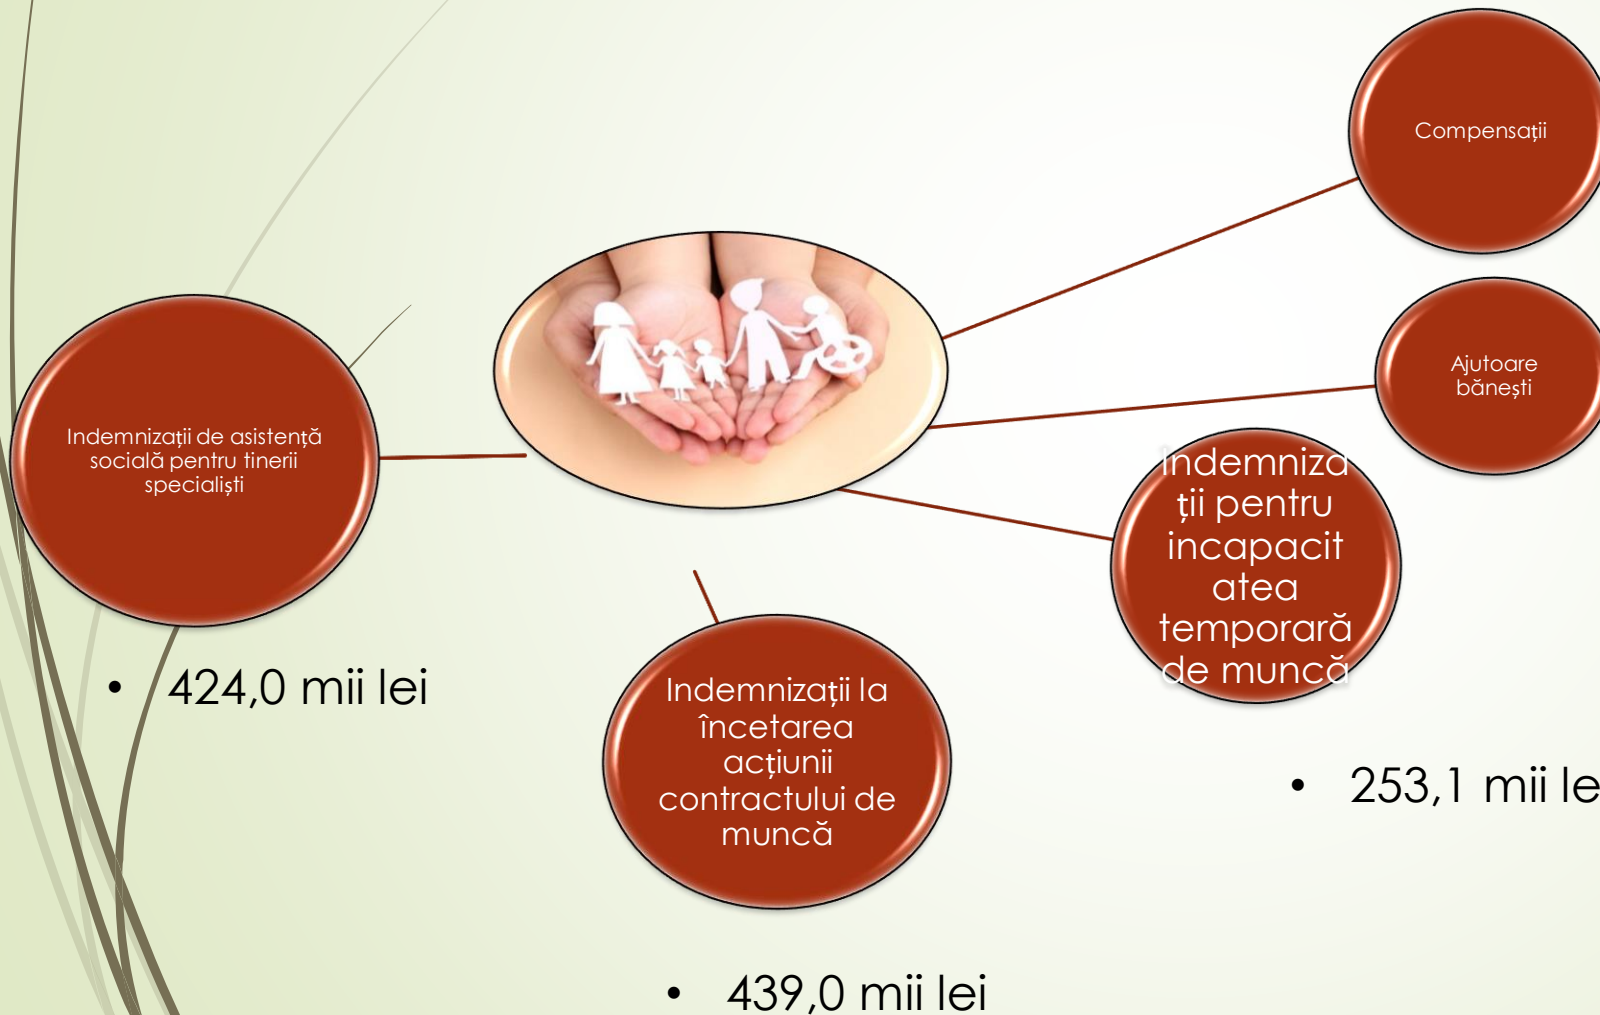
Compensații

Ajutoare bănești

Indemnizații de asistență socială pentru tinerii specialiști

Indemnizații pentru incapacitatea temporară de muncă

Indemnizații la încetarea acțiunii contractului de muncă

• 424,0 mii lei

• 253,1 mii le

• 439,0 mii lei